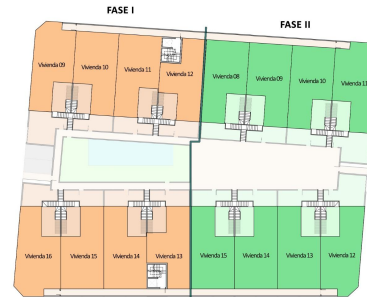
FASE I

FASE II

Vivienda 09

Vivienda 10

Vivienda 11

Vivienda 12

Vivienda 08

Vivienda 09

Vivienda 10

Vivienda 11

Vivienda 16

Vivienda 15

Vivienda 14

Vivienda 13

Vivienda 15

Vivienda 14

Vivienda 13

Vivienda 12